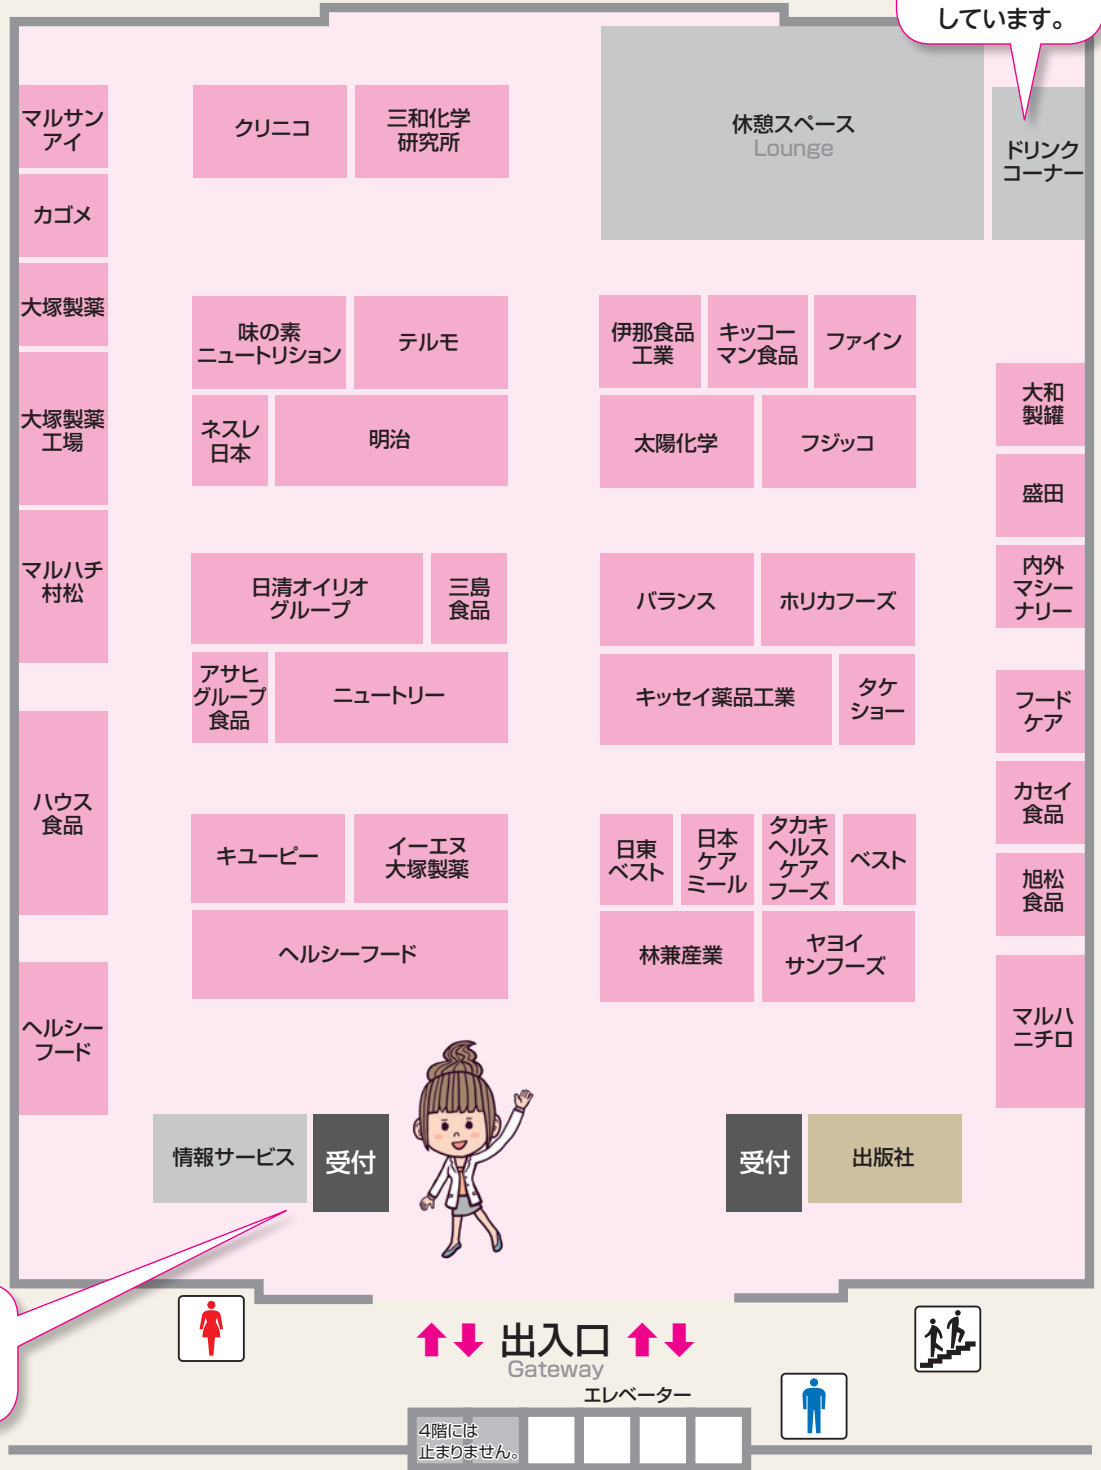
しています。

マルサンアイ

カゴメ

大塚製薬

大塚製薬工場

マルハチ村松

ハウス食品

ヘルシーフード

クリニコ

三和化学研究所

休憩スペース
Lounge

ドリンクコーナー

味の素ニュートリション

テルモ

ネスレ日本

明治

伊那食品工業

キッコーマン食品

ファイン

太陽化学

フジッコ

大和製罐

盛田

内外マシーナリー

日清オイリオグループ

三島食品

アサヒグループ食品

ニュートリー

バランス

ホリカフーズ

キッセイ薬品工業

タケショー

フードケア

カセイ食品

旭松食品

キユーピー

イーエヌ大塚製薬

ヘルシーフード

日東ベスト

日本ケアミール

タカキヘルスケアフーズ

ベスト

林兼産業

ヤヨイサンフーズ

マルハニチロ

情報サービス

受付

受付

出版社

出入口
Gateway

エレベーター

4階には止まりません。